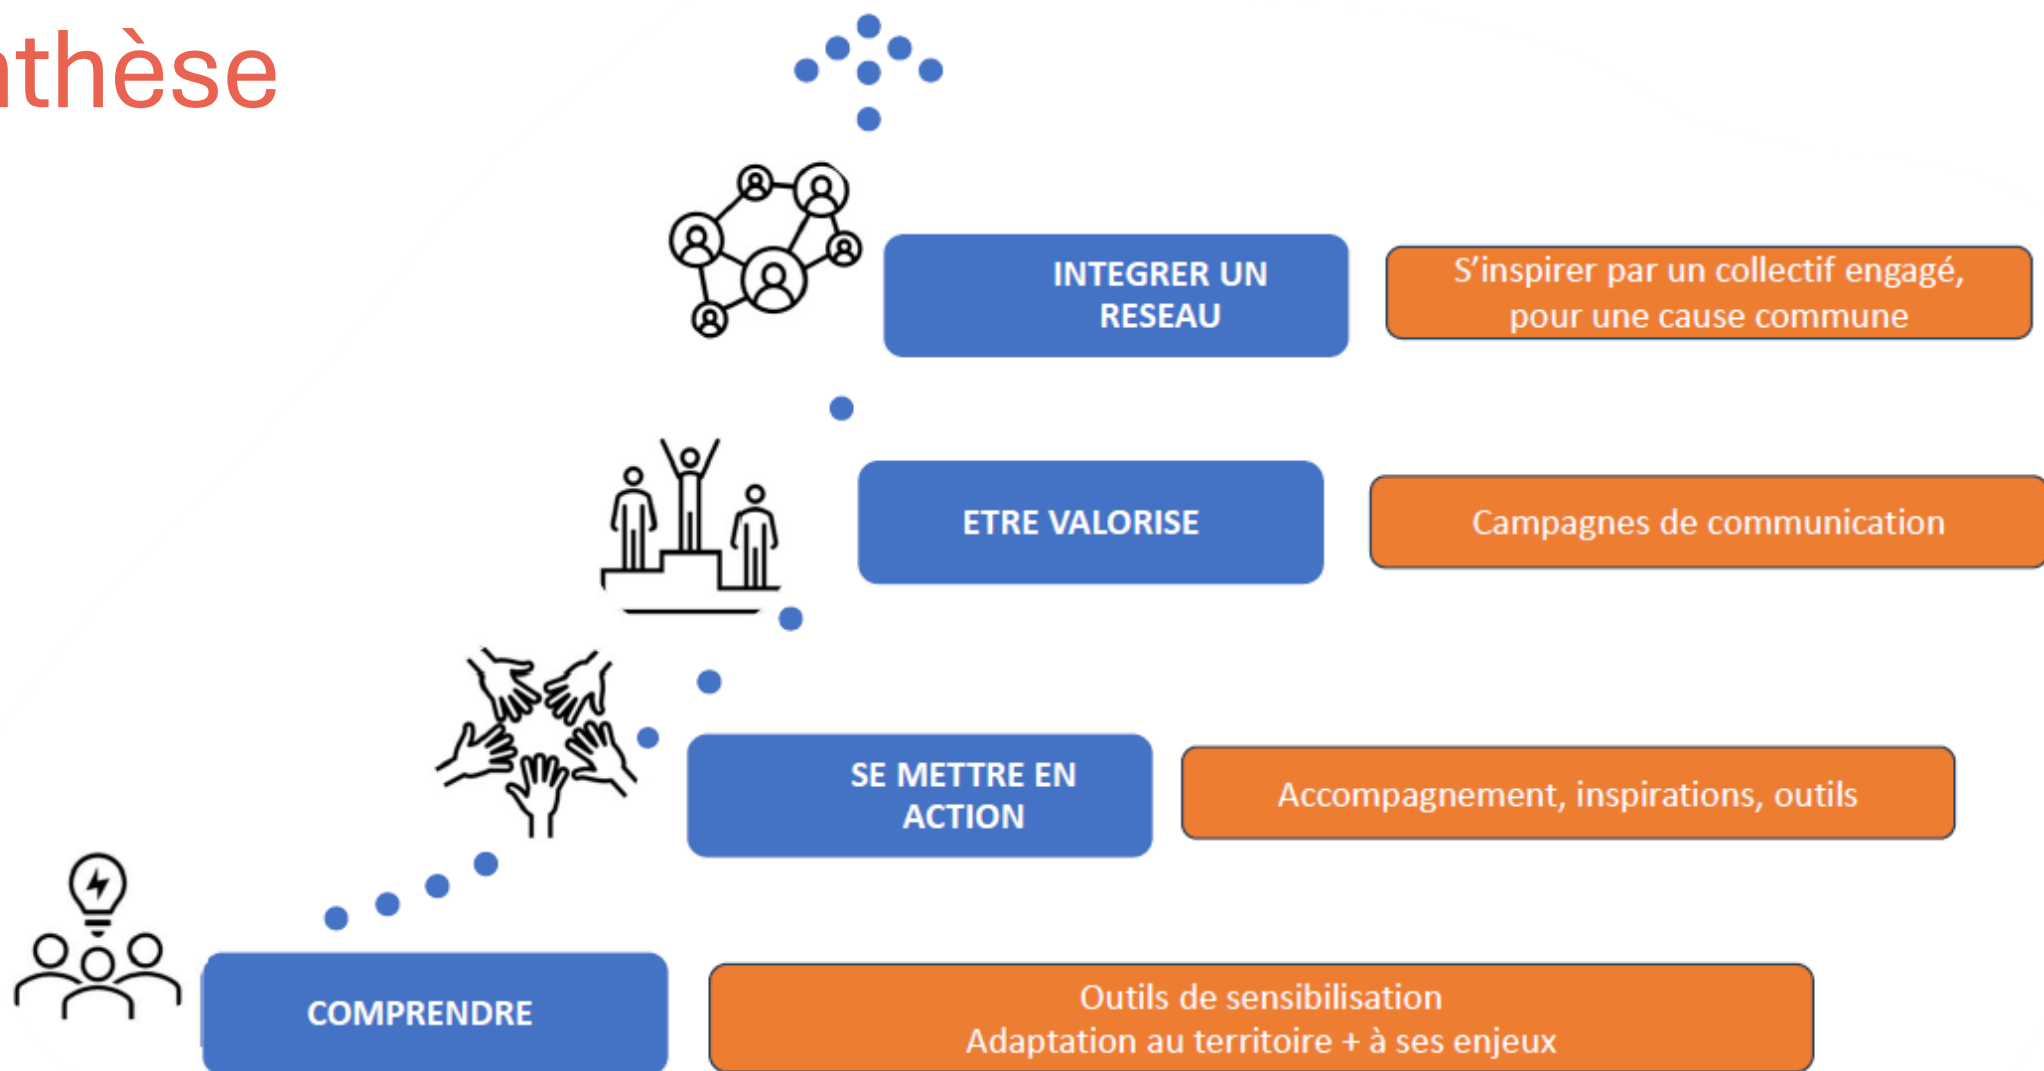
thèse

INTEGRER UN RESEAU

S'inspirer par un collectif engagé, pour une cause commune

ETRE VALORISE

Campagnes de communication

SE METTRE EN ACTION

Accompagnement, inspirations, outils

COMPRENDRE

Outils de sensibilisation
Adaptation au territoire + à ses enjeux